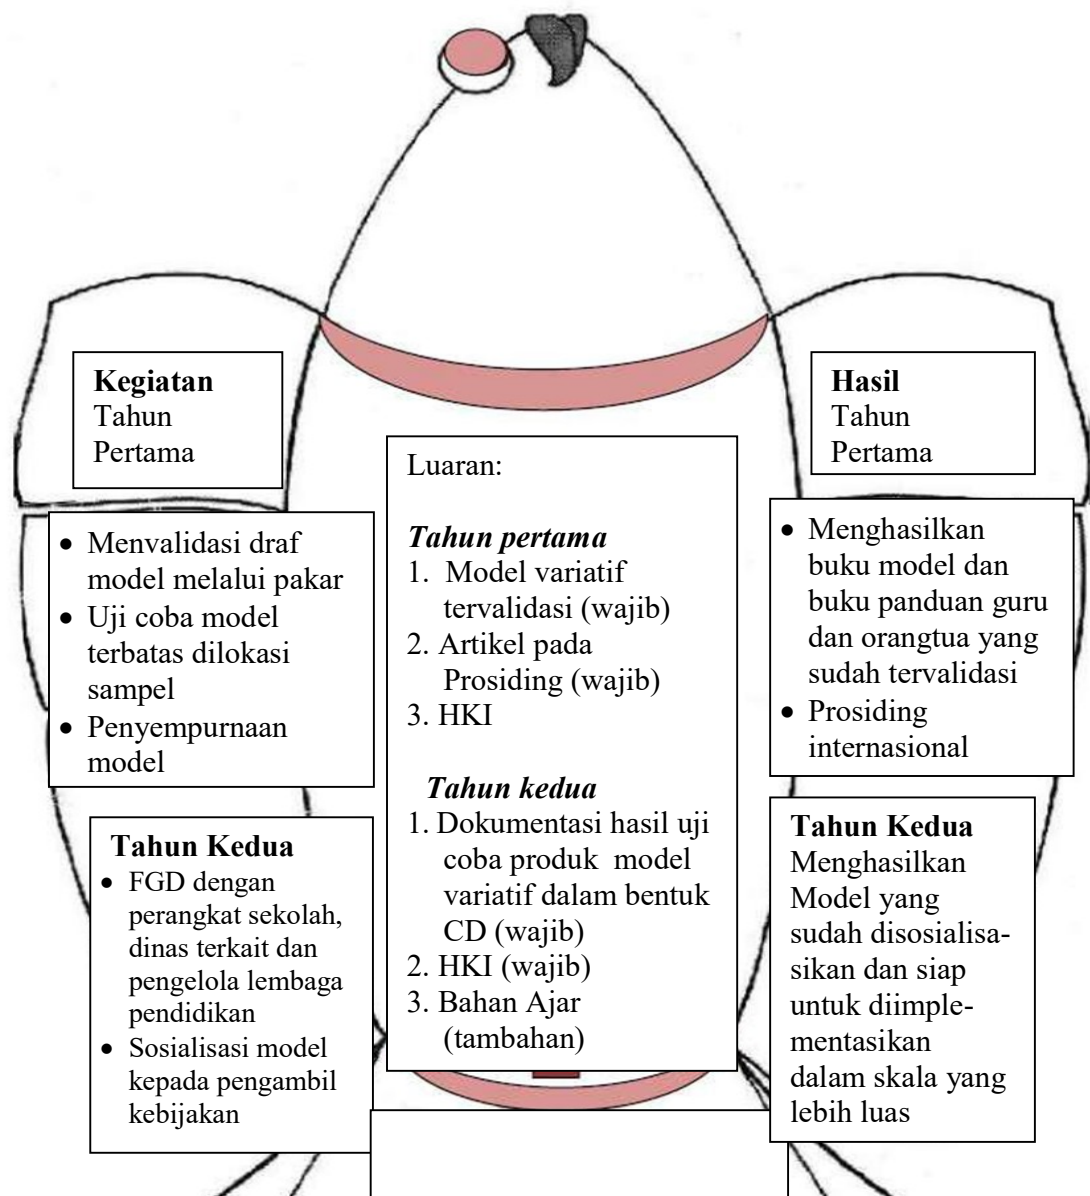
**Kegiatan**
Tahun Pertama

- Menvalidasi draf model melalui pakar
- Uji coba model terbatas dilokasi sampel
- Penyempurnaan model

**Tahun Kedua**
- FGD dengan perangkat sekolah, dinas terkait dan pengelola lembaga pendidikan
- Sosialisasi model kepada pengambil kebijakan

Luaran:

***Tahun pertama***
1. Model variatif tervalidasi (wajib)
2. Artikel pada Prosiding (wajib)
3. HKI

***Tahun kedua***
1. Dokumentasi hasil uji coba produk model variatif dalam bentuk CD (wajib)
2. HKI (wajib)
3. Bahan Ajar (tambahan)

**Hasil**
Tahun Pertama

- Menghasilkan buku model dan buku panduan guru dan orangtua yang sudah tervalidasi
- Prosiding internasional

**Tahun Kedua**
Menghasilkan Model yang sudah disosialisasikan dan siap untuk diimplementasikan dalam skala yang lebih luas